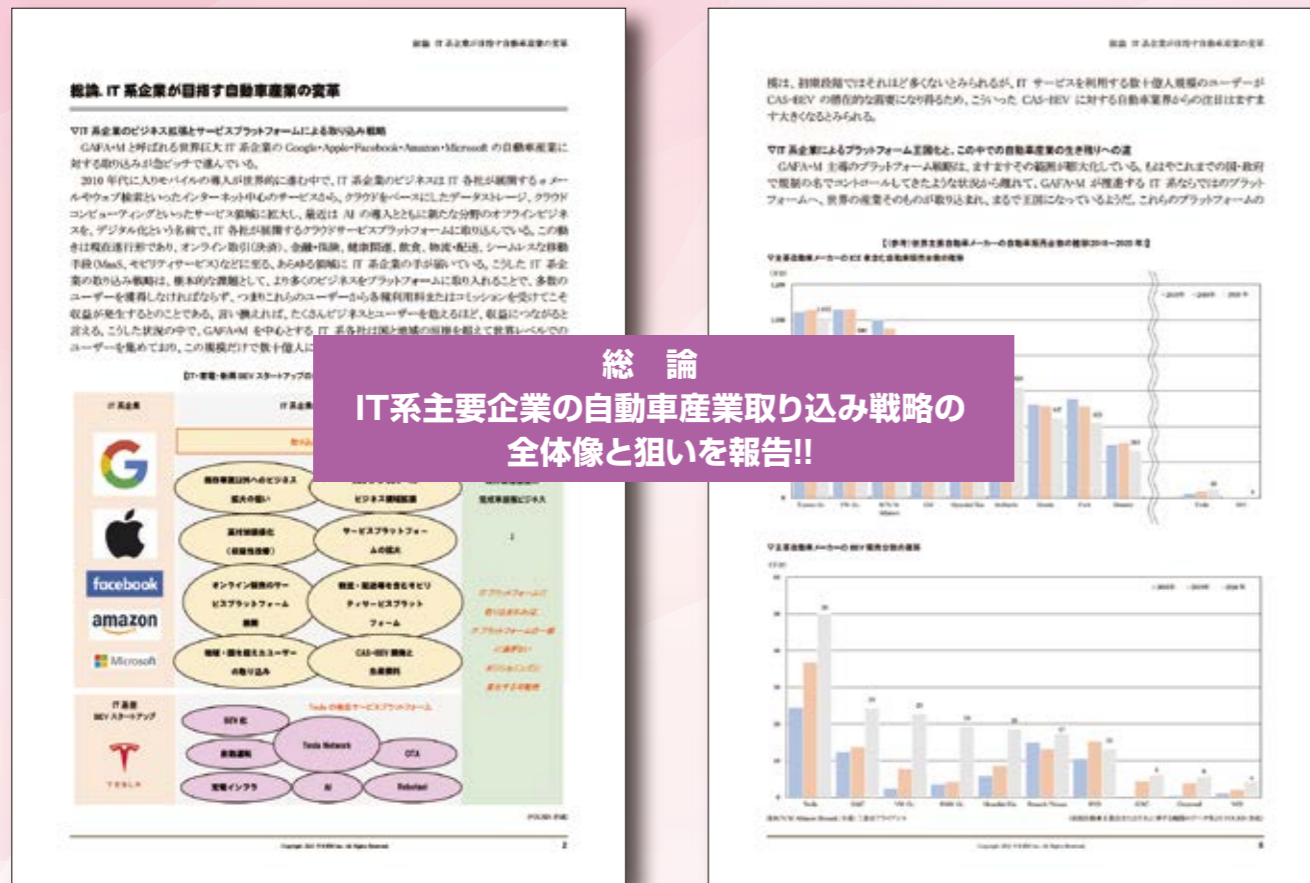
総　論
IT系主要企業の自動車産業取り込み戦略の
全体像と狙いを報告!!

総論. IT 系企業が目指す自動車産業の変革

▽IT 系企業のビジネス拡張とサービスプラットフォームによる取り込み戦略

GAFA+M と呼ばれる世界巨大 IT 系企業の Google・Apple・Facebook・Amazon・Microsoft の自動車産業に対する取り込みが急ピッチで進んでいる。

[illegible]

facebook
amazon
Microsoft
TESLA

Tesla Network
OTA
AI
Robotaxi

2

▽IT 系企業によるプラットフォーム王国化と、この中での自動車産業の生き残りへの道

Tesla

6